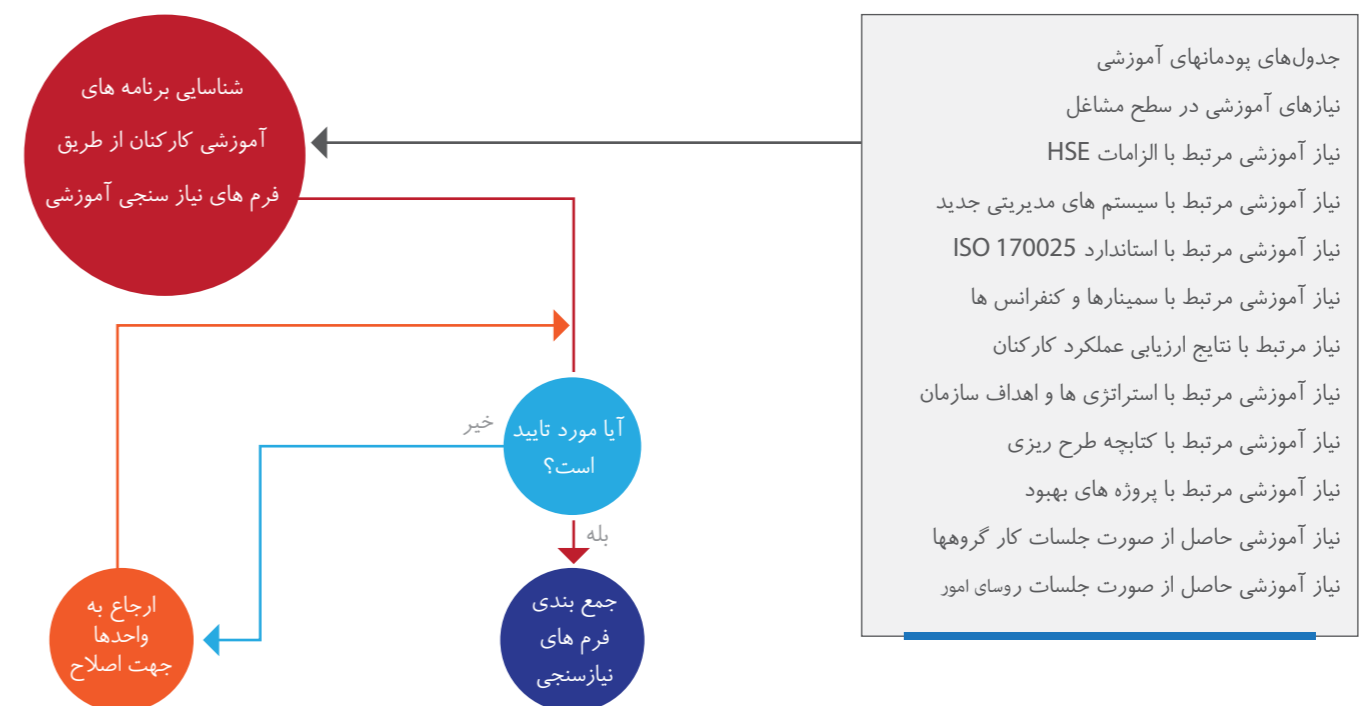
جدول‌های پودمانهای آموزشی
نیازهای آموزشی در سطح مشاغل
نیاز آموزشی مرتبط با الزامات HSE
نیاز آموزشی مرتبط با سیستم های مدیریتی جدید
نیاز آموزشی مرتبط با استاندارد ISO 170025
نیاز آموزشی مرتبط با سمینارها و کنفرانس ها
نیاز مرتبط با نتایج ارزیابی عملکرد کارکنان
نیاز آموزشی مرتبط با استراتژی ها و اهداف سازمان
نیاز آموزشی مرتبط با کتابچه طرح ریزی
نیاز آموزشی مرتبط با پروژه های بهبود
نیاز آموزشی حاصل از صورت جلسات کار گروهها
نیاز آموزشی حاصل از صورت جلسات روسای امور

شناسایی برنامه های آموزشی کارکنان از طریق فرم های نیاز سنجی آموزشی

آیا مورد تایید است؟

خیر

بله

ارجاع به واحدها جهت اصلاح

جمع بندی فرم های نیازسنجی